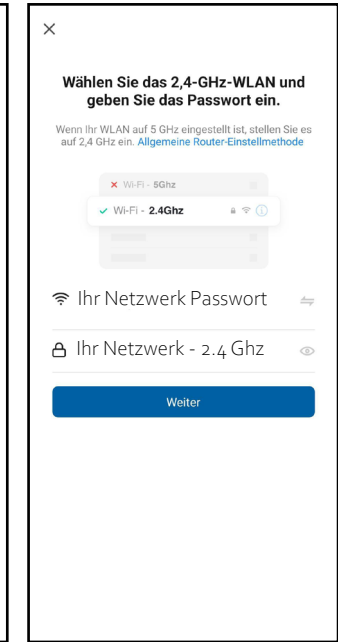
×

Wählen Sie das 2,4-GHz-WLAN und geben Sie das Passwort ein.

Wenn Ihr WLAN auf 5 GHz eingestellt ist, stellen Sie es auf 2,4 GHz ein. Allgemeine Router-Einstellmethode

× Wi-Fi - 5Ghz

✓ Wi-Fi - 2.4Ghz

Ihr Netzwerk Passwort

Ihr Netzwerk - 2.4 Ghz

Weiter